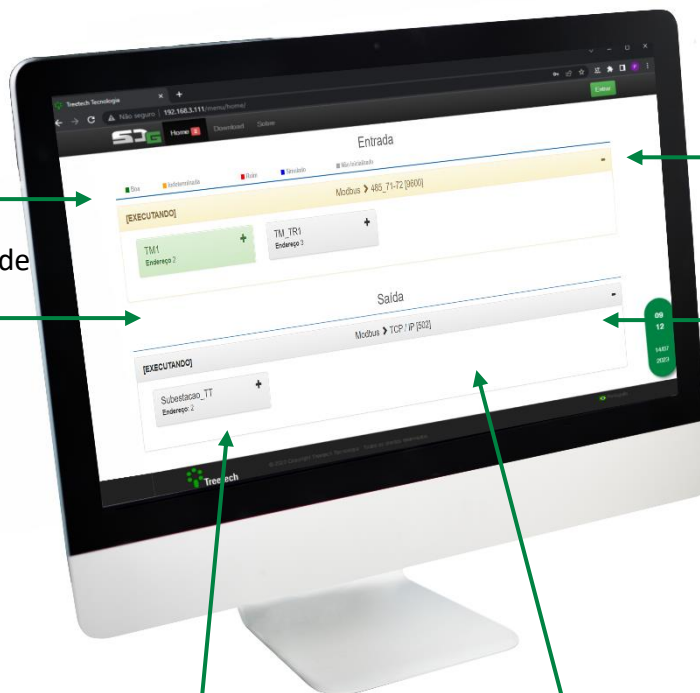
Treetech Tecnologia
Não seguro | 192.168.3.111/menu/home/
Home Download Sobre
Entrar
de
Entrada
Bom Intermitente Ruim Simulado Não Inicializado
Modbus > 485_T1-T2 [9600]
[EXECUTANDO]
TM1
Endereço 2
TM_TR1
Endereço 3
Saída
Modbus > TCP / IP [502]
[EXECUTANDO]
Subestacao_TT
Endereço: 2
09
12
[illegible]
Treetech
© 2023 Copyright Treetech Tecnologia - Todos os direitos reservados